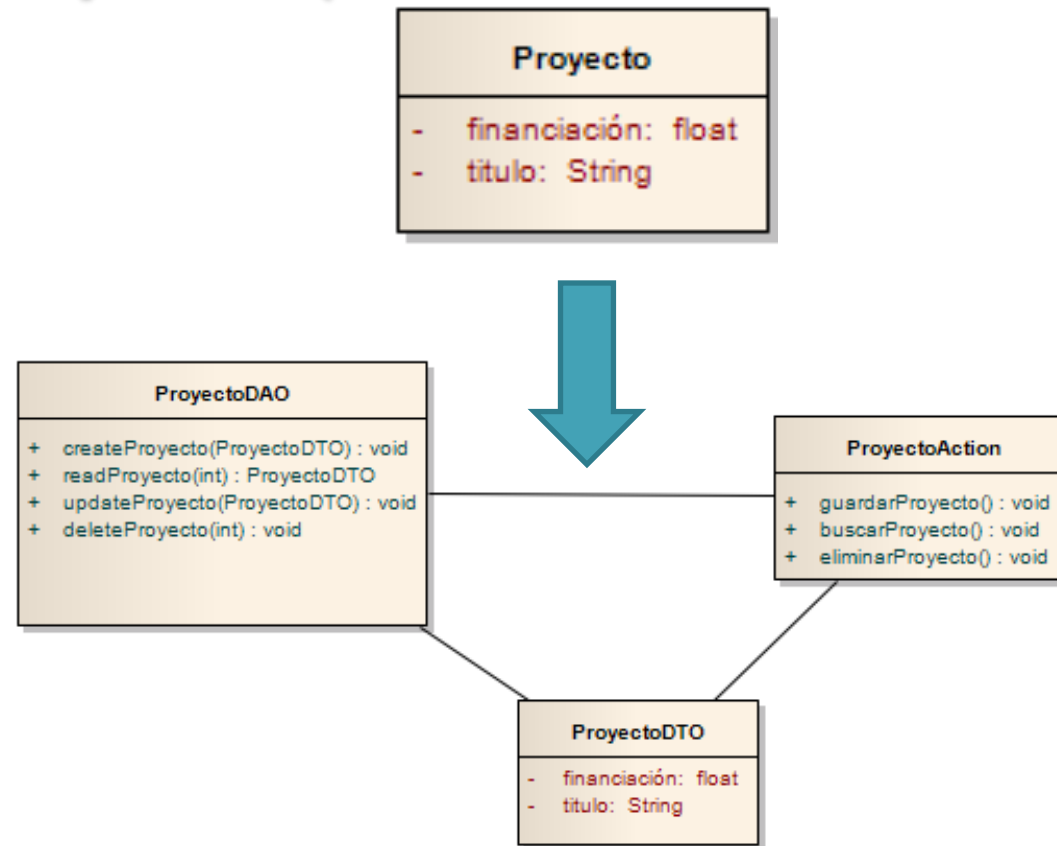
Proyecto

- financiación: float
- titulo: String

ProyectoDAO

+ createProyecto(ProyectoDTO) : void
+ readProyecto(int) : ProyectoDTO
+ updateProyecto(ProyectoDTO) : void
+ deleteProyecto(int) : void

ProyectoAction

+ guardarProyecto() : void
+ buscarProyecto() : void
+ eliminarProyecto() : void

ProyectoDTO

- financiación: float
- titulo: String